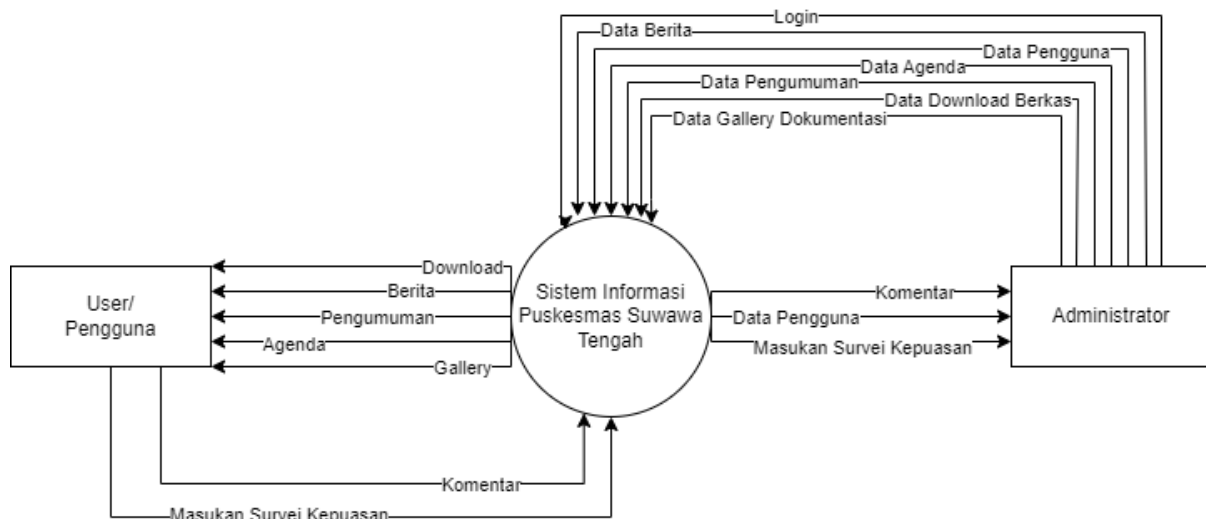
Login
Data Berita
Data Pengguna
Data Agenda
Data Pengumuman
Data Download Berkas
Data Gallery Dokumentasi

User/
Pengguna

Download
Berita
Pengumuman
Agenda
Gallery

Sistem Informasi
Puskesmas Suwawa
Tengah

Komentar
Data Pengguna
Masukan Survei Kepuasan

Administrator

Komentar
Masukan Survei Kepuasan